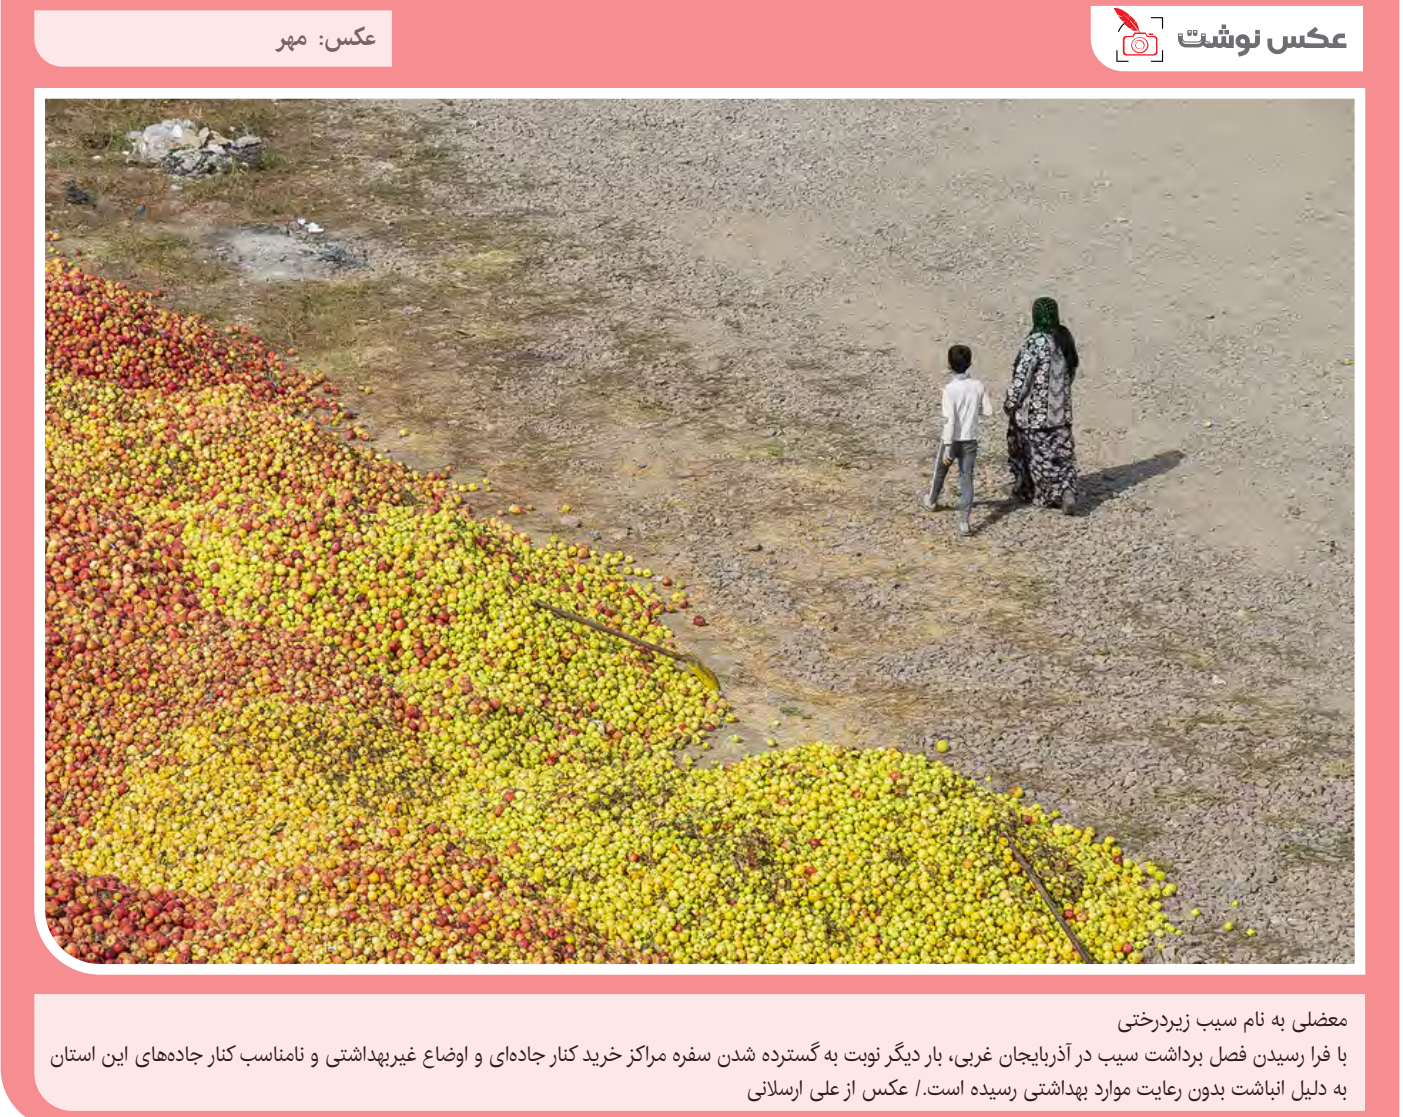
عکس نوشت

عکس: مهر

معضلی به نام سیب زیردرختی
با فرا رسیدن فصل برداشت سیب در آذربایجان غربی، بار دیگر نوبت به گسترده شدن سفره مراکز خرید کنار جاده‌ای و اوضاع غیربهداشتی و نامناسب کنار جاده‌های این استان به دلیل انباشت بدون رعایت موارد بهداشتی رسیده است./ عکس از علی ارسلانی